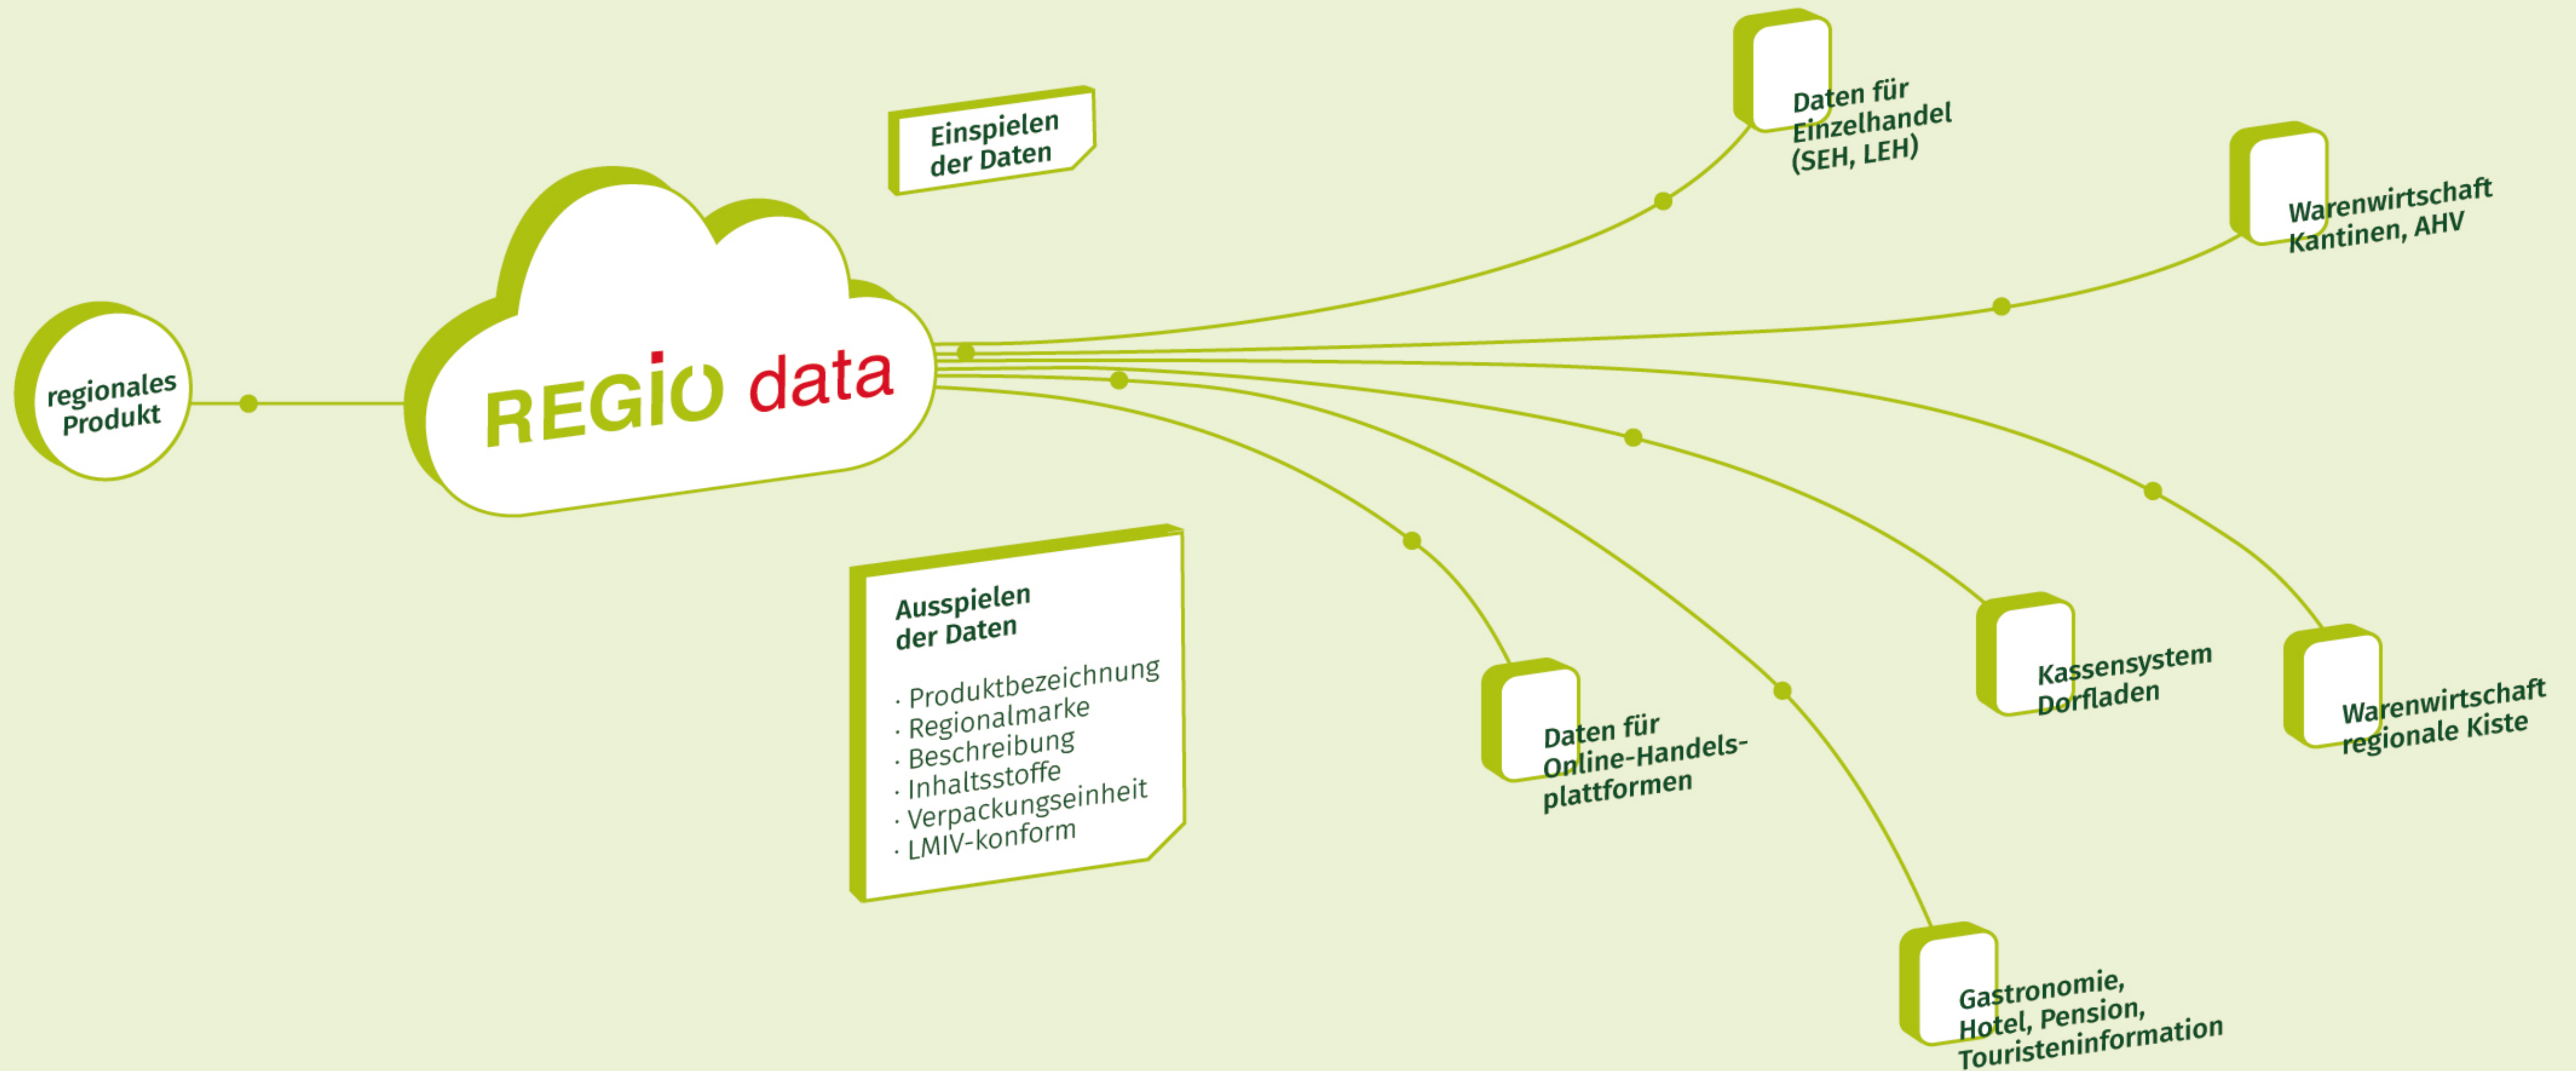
regionales Produkt

REGIO data

Einspielen der Daten

Ausspielen der Daten

· Produktbezeichnung
· Regionalmarke
· Beschreibung
· Inhaltsstoffe
· Verpackungseinheit
· LMIV-konform

Daten für Einzelhandel (SEH, LEH)

Warenwirtschaft Kantinen, AHV

Daten für Online-Handelsplattformen

Kassensystem Dorfladen

Warenwirtschaft regionale Kiste

Gastronomie, Hotel, Pension, Touristeninformation